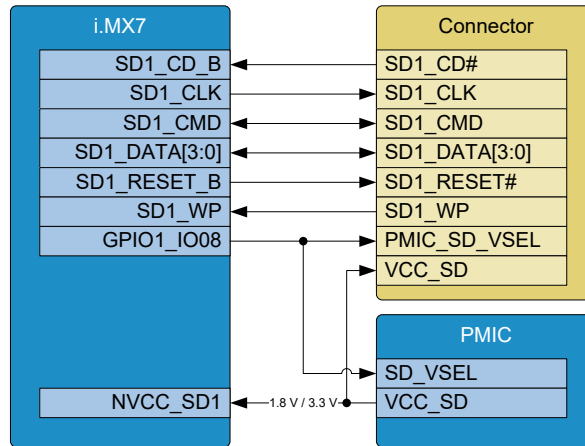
i.MX7

SD1_CD_B
SD1_CLK
SD1_CMD
SD1_DATA[3:0]
SD1_RESET_B
SD1_WP
GPIO1_IO08

NVCC_SD1

Connector

SD1_CD#
SD1_CLK
SD1_CMD
SD1_DATA[3:0]
SD1_RESET#
SD1_WP
PMIC_SD_VSEL
VCC_SD

PMIC

SD_VSEL
VCC_SD

1.8 V / 3.3 V